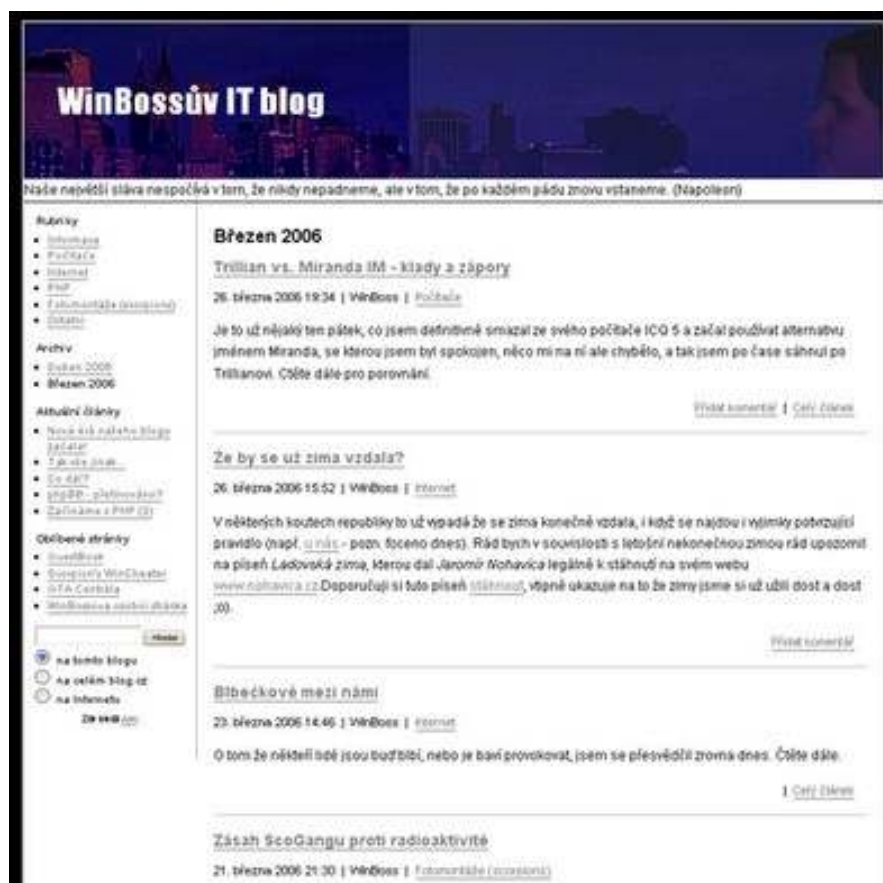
WinBossův IT blog

Naše největší sláva nespočívá v tom, že nikdy nepadneme, ale v tom, že po každém pádu znovu vstaneme. (Napoleon)

Rubriky
- Informace
- Počítače
- Internet
- PHP
- Fotomontáže (ocospions)
- Ostatní

Archiv
- Duben 2006
- Březen 2006

Aktuální články
- Nová éra našeho blogu začala!
- Tak ale jinak...
- Co dál?
- phpBB - přetrvávání?
- Začínáme s PHP (3)

Oblíbené stránky
- GuestBook
- Googleův WinCheater
- GTA Centrála
- WinBossova osobní stránka

Hledat
na tomto blogu
na celém blog.cz
na Internetu
Zdroj: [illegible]

Březen 2006

Trillian vs. Miranda IM - klady a zápory

26. března 2006 19:34 | WinBoss | Počítače

Je to už nějaký ten pátek, co jsem definitivně smazal ze svého počítače ICQ 5 a začal používat alternativu jménem Miranda, se kterou jsem byl spokojen, něco mi na ní ale chybělo, a tak jsem po čase sáhnul po Trillianovi. Čtěte dále pro porovnání.

Přidat komentář | Celý článek

Že by se už zima vzdala?

26. března 2006 15:52 | WinBoss | Internet

V některých koutech republiky to už vypadá že se zima konečně vzdala, i když se najdou i výjimky potvrzující pravidlo (např. u nás - pozn. foceno dnes). Rád bych v souvislosti s letošní nekonečnou zimou rád upozornil na píseň Ledovská zima, kterou dal Jaromír Nohavica legálně k stáhnutí na svém webu www.nohavica.cz.Doporučuji si tuto píseň stáhnout, výpně ukazuje na to že zimy jsme si už užili dost a dost ;o).

Přidat komentář

Blbečkové mezi námi

23. března 2006 14:46 | WinBoss | Internet

O tom že někteří lidé jsou buď blbí, nebo je baví provokovat, jsem se přesvědčil zrovna dnes. Čtěte dále.

| Celý článek

Zásah ScoGangu proti radioaktivitě

21. března 2006 21:30 | WinBoss | Fotomontáže (ocospions)